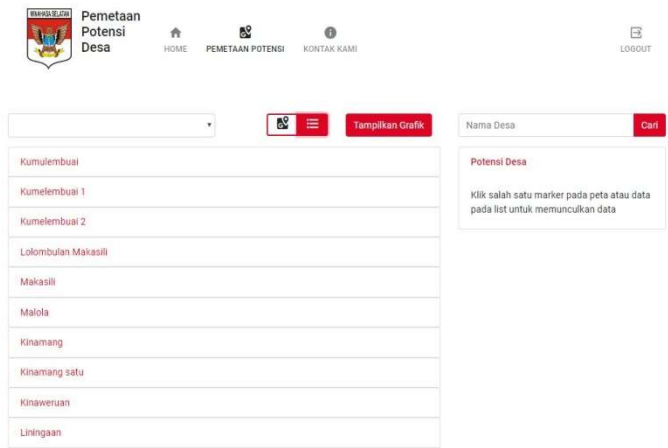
MINAHASA SELATAN

Pemetaan Potensi Desa

HOME PEMETAAN POTENSI KONTAK KAMI LOGOUT

Tampilkan Grafik

Nama Desa Cari

Kumulembuai

Kumelembuai 1

Kumelembuai 2

Lolombulan Makasili

Makasili

Malola

Kinamang

Kinamang satu

Kinaweruan

Liningaan

Potensi Desa

Klik salah satu marker pada peta atau data pada list untuk memunculkan data